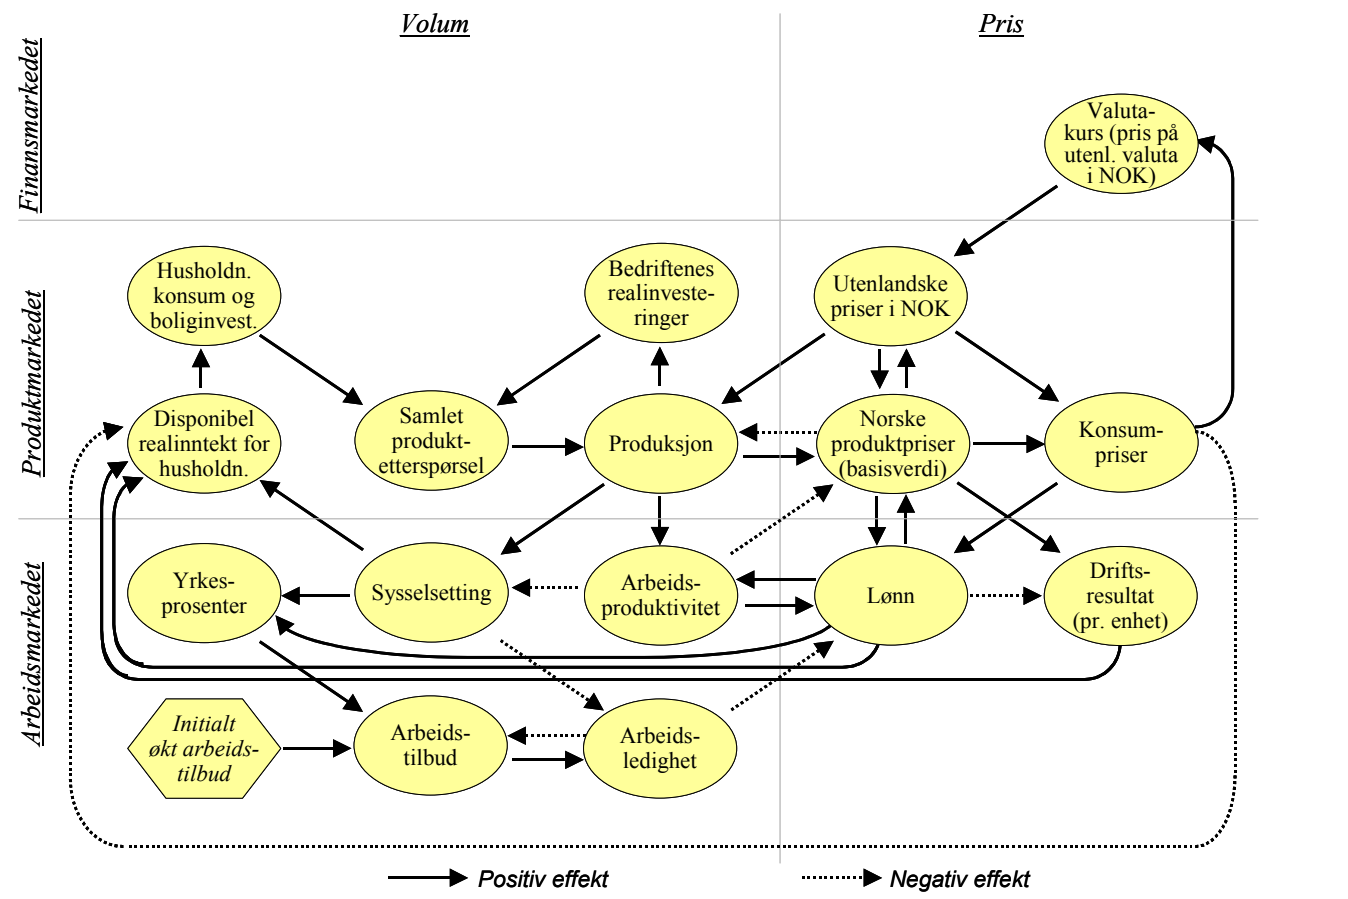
Volum

Pris

Finansmarkedet

Produktmarkedet

Arbeidsmarkedet

Valutakurs (pris på utenl. valuta i NOK)

Husholdn. konsum og boliginvest.

Bedriftenes realinvesteringer

Utenlandske priser i NOK

Disponibel realinntekt for husholdn.

Samlet produktetterspørsel

Produksjon

Norske produktpriser (basisverdi)

Konsumpriser

Yrkesprosenter

Sysselsetting

Arbeidsproduktivitet

Lønn

Driftsresultat (pr. enhet)

Initialt økt arbeidstilbud

Arbeidstilbud

Arbeidsledighet

Positiv effekt

Negativ effekt